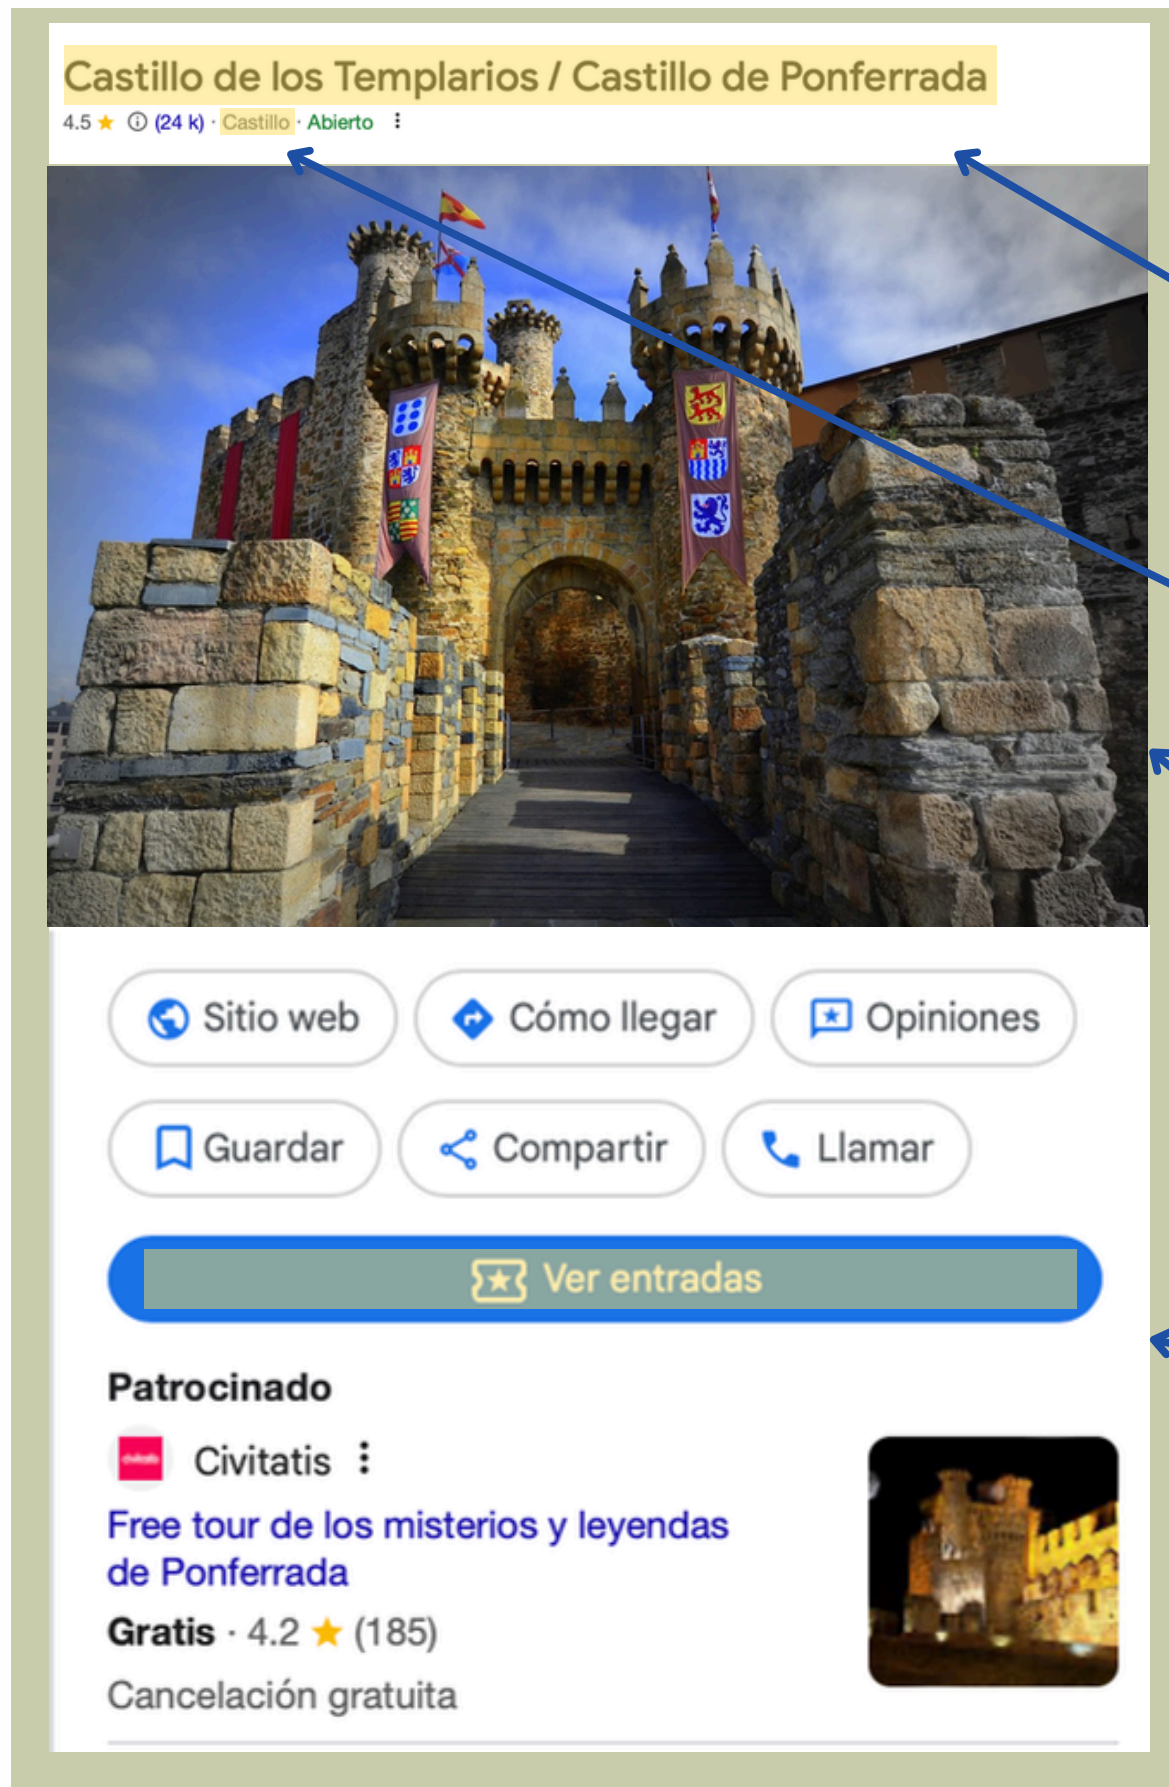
Castillo de los Templarios / Castillo de Ponferrada

4.5 ★ ⓘ (24 k) · Castillo · Abierto ⋮

Sitio web

Cómo llegar

Opiniones

Guardar

Compartir

Llamar

Ver entradas

Patrocinado

Civitatis ⋮

Free tour de los misterios y leyendas de Ponferrada

Gratis · 4.2 ★ (185)

Cancelación gratuita